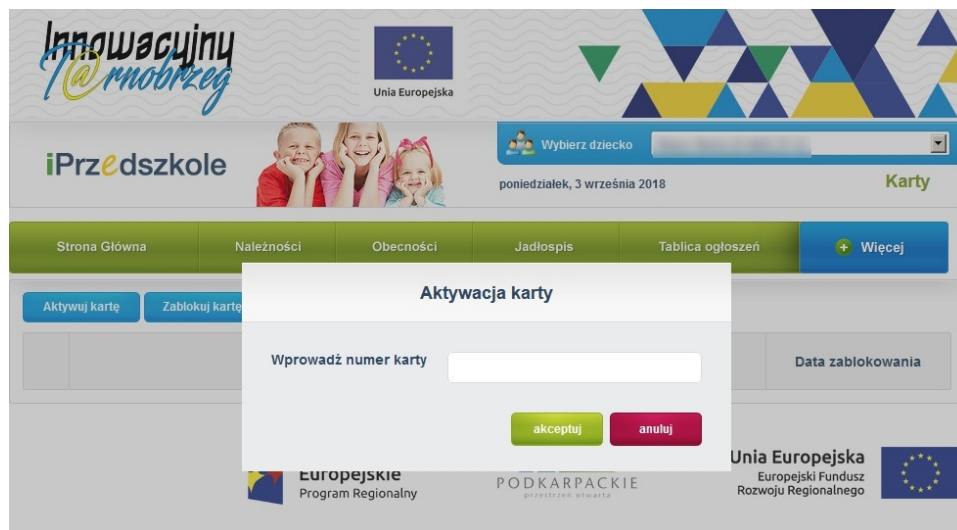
Innowacyjny T@rnobrzeg

Unia Europejska

iPrzedszkole

Wybierz dziecko

poniedziałek, 3 września 2018

Karty

Strona Główna | Należności | Obecności | Jadłospis | Tablica ogłoszeń | Więcej

Aktywuj kartę

Zablokuj kartę

Data zablokowania

Aktywacja karty

Wprowadź numer karty

akceptuj

anuluj

Europejskie
Program Regionalny

PODKARPACKIE
przestrzeń otwarta

Unia Europejska
Europejski Fundusz
Rozwoju Regionalnego